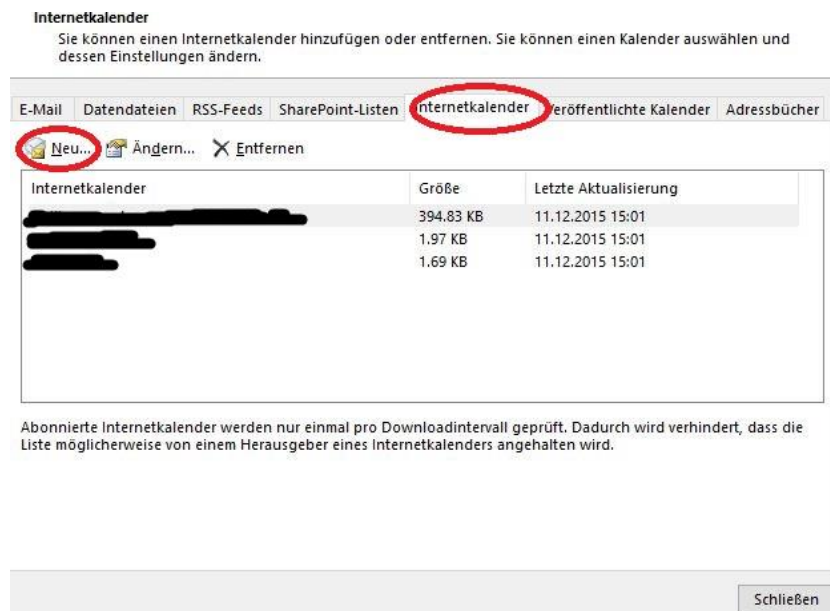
Internetkalender

Sie können einen Internetkalender hinzufügen oder entfernen. Sie können einen Kalender auswählen und dessen Einstellungen ändern.

E-Mail | Datendateien | RSS-Feeds | SharePoint-Listen | Internetkalender | Veröffentlichte Kalender | Adressbücher

Neu... Ändern... Entfernen

| Internetkalender | Größe | Letzte Aktualisierung |
|---|---|---|
| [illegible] | 394.83 KB | 11.12.2015 15:01 |
| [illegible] | 1.97 KB | 11.12.2015 15:01 |
| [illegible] | 1.69 KB | 11.12.2015 15:01 |

Abonnierte Internetkalender werden nur einmal pro Downloadintervall geprüft. Dadurch wird verhindert, dass die Liste möglicherweise von einem Herausgeber eines Internetkalenders angehalten wird.

Schließen